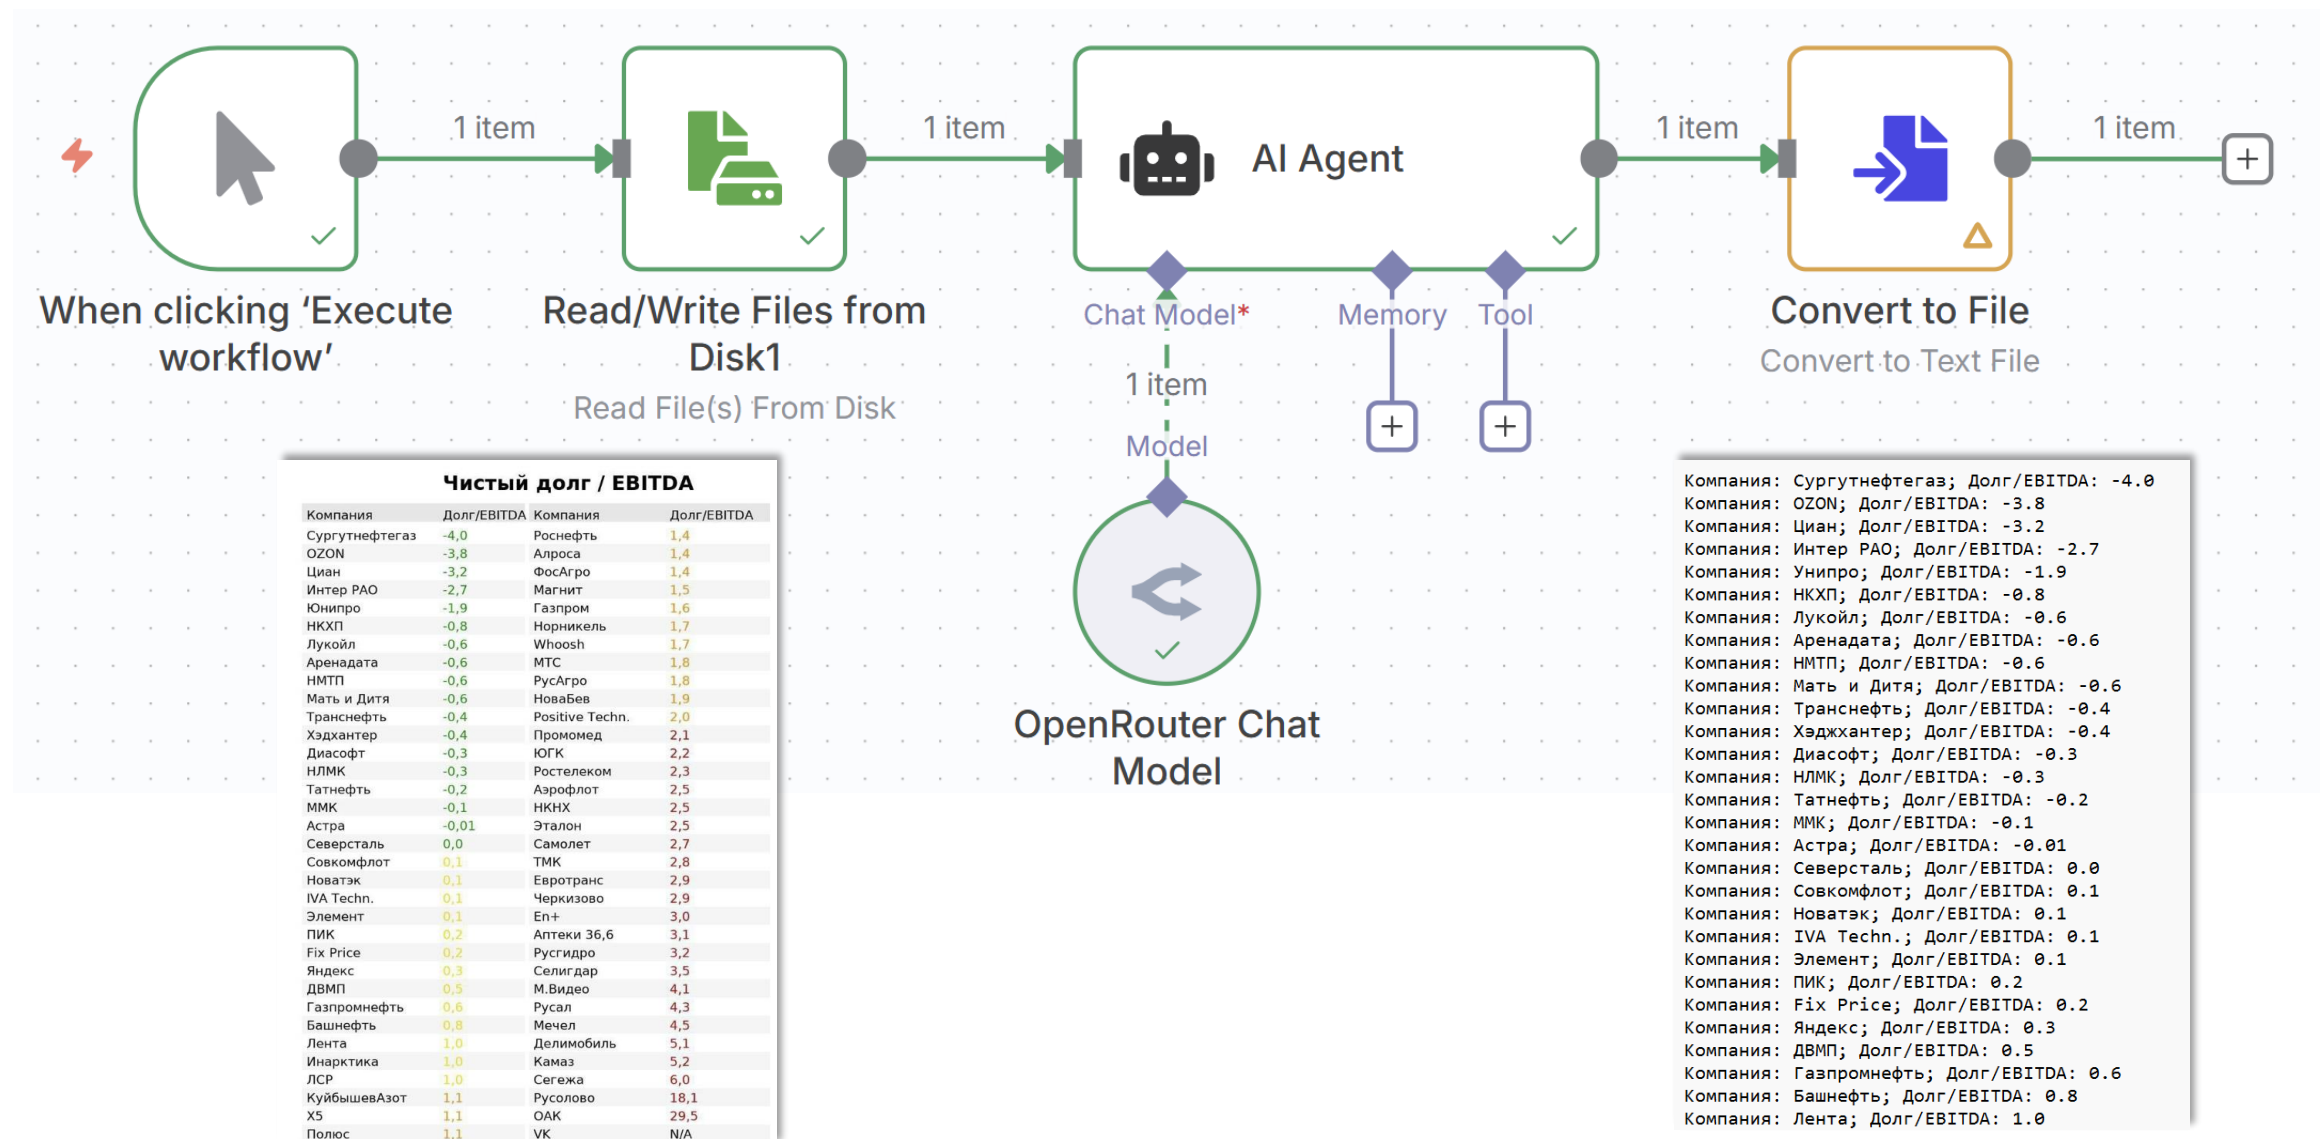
1 item
1 item
1 item
1 item

When clicking ‘Execute workflow’

Read/Write Files from Disk1
Read File(s) From Disk

AI Agent

Chat Model*
Memory
Tool

1 item
Model

OpenRouter Chat Model

Convert to File
Convert to Text File

Чистый долг / EBITDA

| Компания | Долг/EBITDA | Компания | Долг/EBITDA |
|---|---|---|---|
| Сургутнефтегаз | -4,0 | Роснефть | 1,4 |
| OZON | -3,8 | Алроса | 1,4 |
| Циан | -3,2 | ФосАгро | 1,4 |
| Интер РАО | -2,7 | Магнит | 1,5 |
| Юнипро | -1,9 | Газпром | 1,6 |
| НКХП | -0,8 | Норникель | 1,7 |
| Лукойл | -0,6 | Whoosh | 1,7 |
| Аренадата | -0,6 | МТС | 1,8 |
| НМТП | -0,6 | РусАгро | 1,8 |
| Мать и Дитя | -0,6 | НоваБев | 1,9 |
| Транснефть | -0,4 | Positive Techn. | 2,0 |
| Хэдхантер | -0,4 | Промомед | 2,1 |
| Диасофт | -0,3 | ЮГК | 2,2 |
| НЛМК | -0,3 | Ростелеком | 2,3 |
| Татнефть | -0,2 | Аэрофлот | 2,5 |
| ММК | -0,1 | НКНХ | 2,5 |
| Астра | -0,01 | Эталон | 2,5 |
| Северсталь | 0,0 | Самолет | 2,7 |
| Совкомфлот | 0,1 | ТМК | 2,8 |
| Новатэк | 0,1 | Европтранс | 2,9 |
| IVA Techn. | 0,1 | Черкизово | 2,9 |
| Элемент | 0,1 | En+ | 3,0 |
| ПИК | 0,2 | Аптеки 36,6 | 3,1 |
| Fix Price | 0,2 | Русгидро | 3,2 |
| Яндекс | 0,3 | Селигдар | 3,5 |
| ДВМП | 0,5 | М.Видео | 4,1 |
| Газпромнефть | 0,6 | Русал | 4,3 |
| Башнефть | 0,8 | Мечел | 4,5 |
| Лента | 1,0 | Делимобиль | 5,1 |
| Инарктика | 1,0 | Камаз | 5,2 |
| ЛСР | 1,0 | Сегежа | 6,0 |
| КуйбышевАзот | 1,1 | Русолово | 18,1 |
| X5 | 1,1 | ОАК | 29,5 |
| Полюс | 1,1 | VK | N/A |

Компания: Сургутнефтегаз; Долг/EBITDA: -4.0
Компания: OZON; Долг/EBITDA: -3.8
Компания: Циан; Долг/EBITDA: -3.2
Компания: Интер РАО; Долг/EBITDA: -2.7
Компания: Унипро; Долг/EBITDA: -1.9
Компания: НКХП; Долг/EBITDA: -0.8
Компания: Лукойл; Долг/EBITDA: -0.6
Компания: Аренадата; Долг/EBITDA: -0.6
Компания: НМТП; Долг/EBITDA: -0.6
Компания: Мать и Дитя; Долг/EBITDA: -0.6
Компания: Транснефть; Долг/EBITDA: -0.4
Компания: Хэджхантер; Долг/EBITDA: -0.4
Компания: Диасофт; Долг/EBITDA: -0.3
Компания: НЛМК; Долг/EBITDA: -0.3
Компания: Татнефть; Долг/EBITDA: -0.2
Компания: ММК; Долг/EBITDA: -0.1
Компания: Астра; Долг/EBITDA: -0.01
Компания: Северсталь; Долг/EBITDA: 0.0
Компания: Совкомфлот; Долг/EBITDA: 0.1
Компания: Новатэк; Долг/EBITDA: 0.1
Компания: IVA Techn.; Долг/EBITDA: 0.1
Компания: Элемент; Долг/EBITDA: 0.1
Компания: ПИК; Долг/EBITDA: 0.2
Компания: Fix Price; Долг/EBITDA: 0.2
Компания: Яндекс; Долг/EBITDA: 0.3
Компания: ДВМП; Долг/EBITDA: 0.5
Компания: Газпромнефть; Долг/EBITDA: 0.6
Компания: Башнефть; Долг/EBITDA: 0.8
Компания: Лента; Долг/EBITDA: 1.0